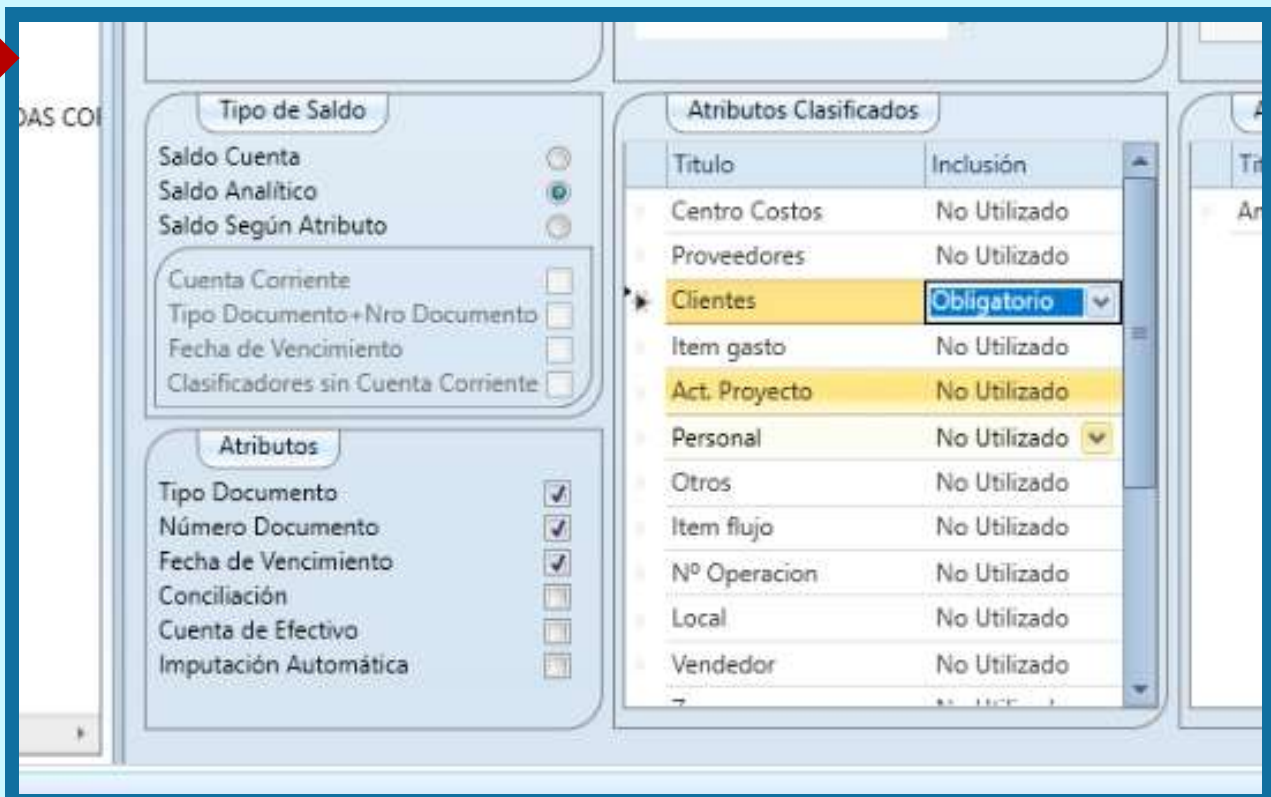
DAS COI

Tipo de Saldo

Saldo Cuenta
Saldo Analítico
Saldo Según Atributo

Cuenta Corriente
Tipo Documento+Nro Documento
Fecha de Vencimiento
Clasificadores sin Cuenta Corriente

Atributos

Tipo Documento
Número Documento
Fecha de Vencimiento
Conciliación
Cuenta de Efectivo
Imputación Automática

Atributos Clasificados

| Titulo | Inclusión |
|---|---|
| Centro Costos | No Utilizado |
| Proveedores | No Utilizado |
| Clientes | Obligatorio |
| Item gasto | No Utilizado |
| Act. Proyecto | No Utilizado |
| Personal | No Utilizado |
| Otros | No Utilizado |
| Item flujo | No Utilizado |
| Nº Operacion | No Utilizado |
| Local | No Utilizado |
| Vendedor | No Utilizado |
| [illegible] | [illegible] |

A
Ti
Ar